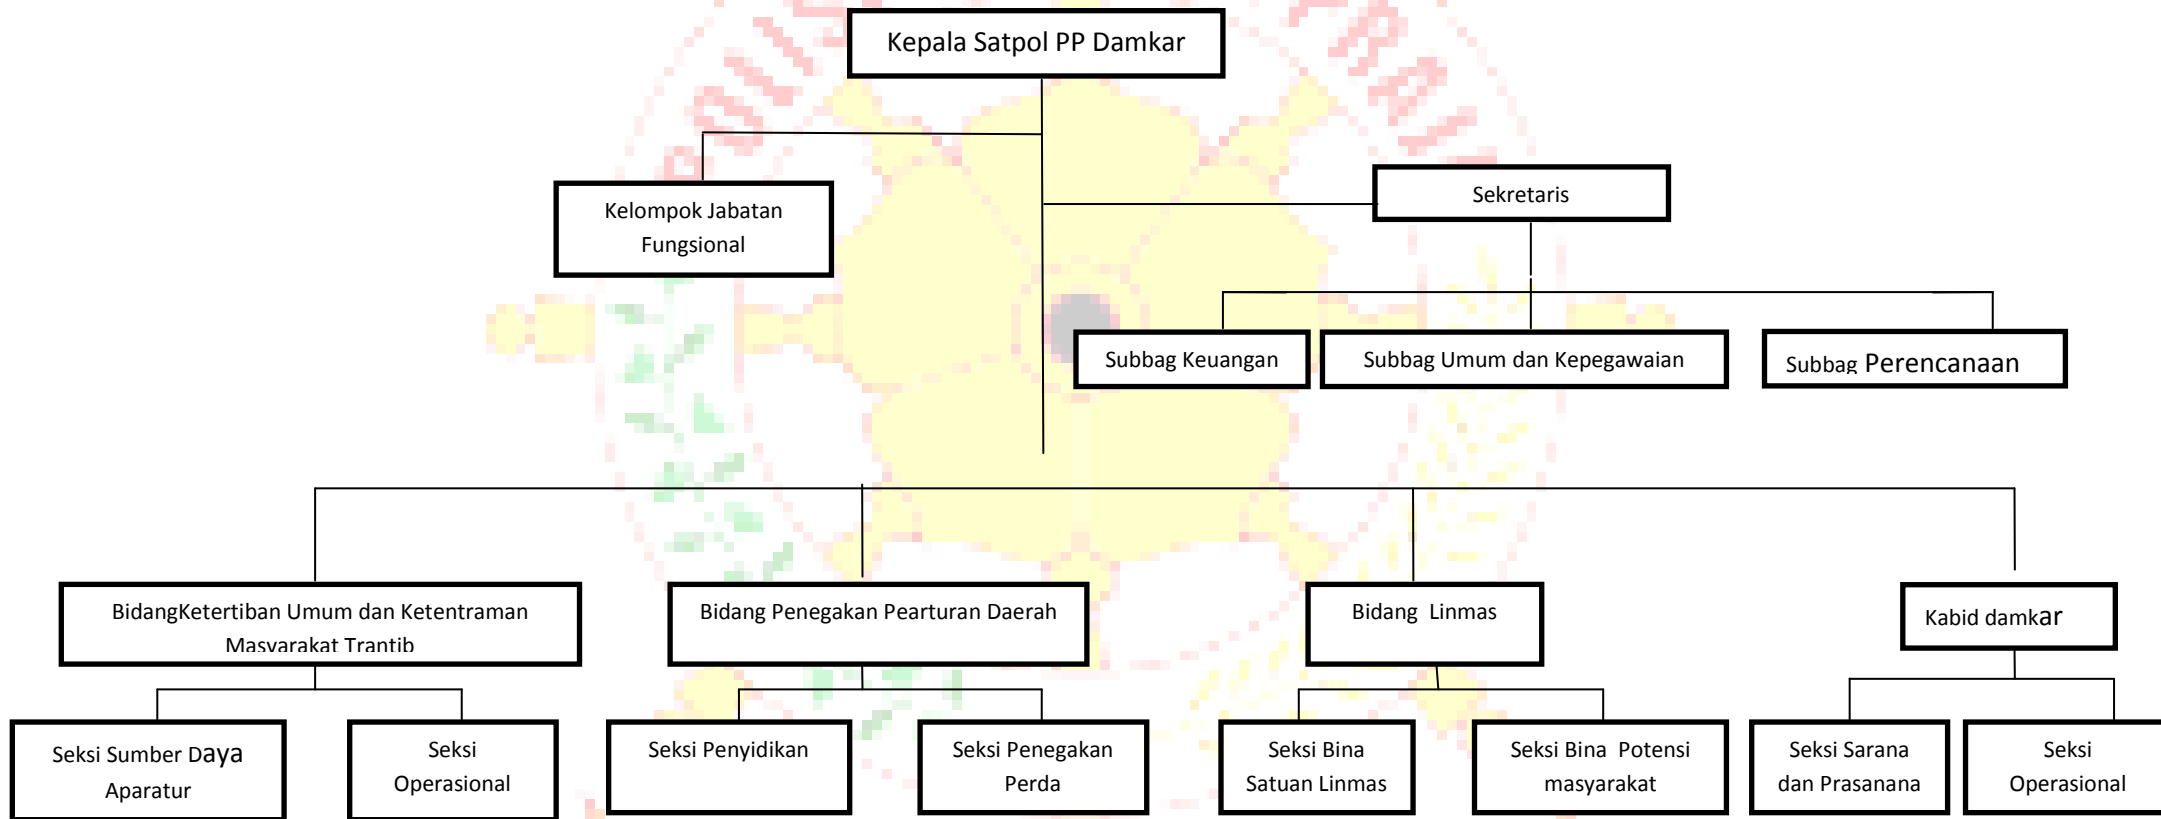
Kepala Satpol PP Damkar

Kelompok Jabatan Fungsional

Sekretaris

Subbag Keuangan

Subbag Umum dan Kepegawaian

Subbag Perencanaan

BidangKetertiban Umum dan Ketentraman Masyarakat Trantib

Bidang Penegakan Pearturan Daerah

Bidang Linmas

Kabid damkar

Seksi Sumber Daya Aparatur

Seksi Operasional

Seksi Penyidikan

Seksi Penegakan Perda

Seksi Bina Satuan Linmas

Seksi Bina Potensi masyarakat

Seksi Sarana dan Prasanana

Seksi Operasional